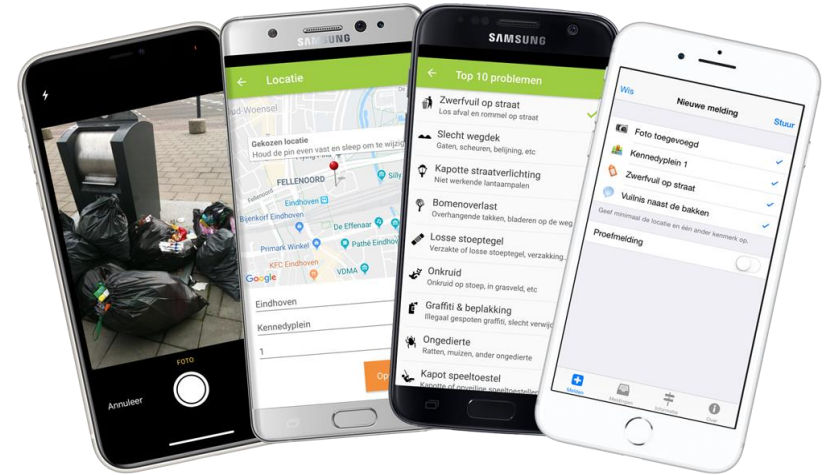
FOTO
Annuleer

SAMSUNG
Locatie
Gekozen locatie
Houd de pin even vast en sleep om te wijzigen
FELLENOORD
Bijenkorf Eindhoven
Eindhoven
De Effenaar
Primark Winkel
Pathé Eindhoven
KFC Eindhoven
VDMA
Google
Eindhoven
Kennedyplein
1
Op

SAMSUNG
Top 10 problemen
Zwerfvuil op straat
Los afval en rommel op straat
Slecht wegdek
Gaten, scheuren, belijning, etc
Kapotte straatverlichting
Niet werkende lantaarnpalen
Bomenoverlast
Overhangende takken, bladeren op de weg
Losse stoeptegel
Verzakte of losse stoeptegel, verzakking
Onkruid
Onkruid op stoep, in grasveld, etc
Graffiti & beplakking
Illegaal gespoten graffiti, slecht verwijd
Ongedierte
Ratten, muizen, ander ongedierte
Kapot speeltoestel
Kapotte of onveilige speeltoestel

Wis
Nieuwe melding
Stuur
Foto toegevoegd
Kennedyplein 1
Zwerfvuil op straat
Vuilnis naast de bakken
Geef minimaal de locatie en één ander kenmerk op.
Proefmelding
Melden
Meldingen
Informatie
Over